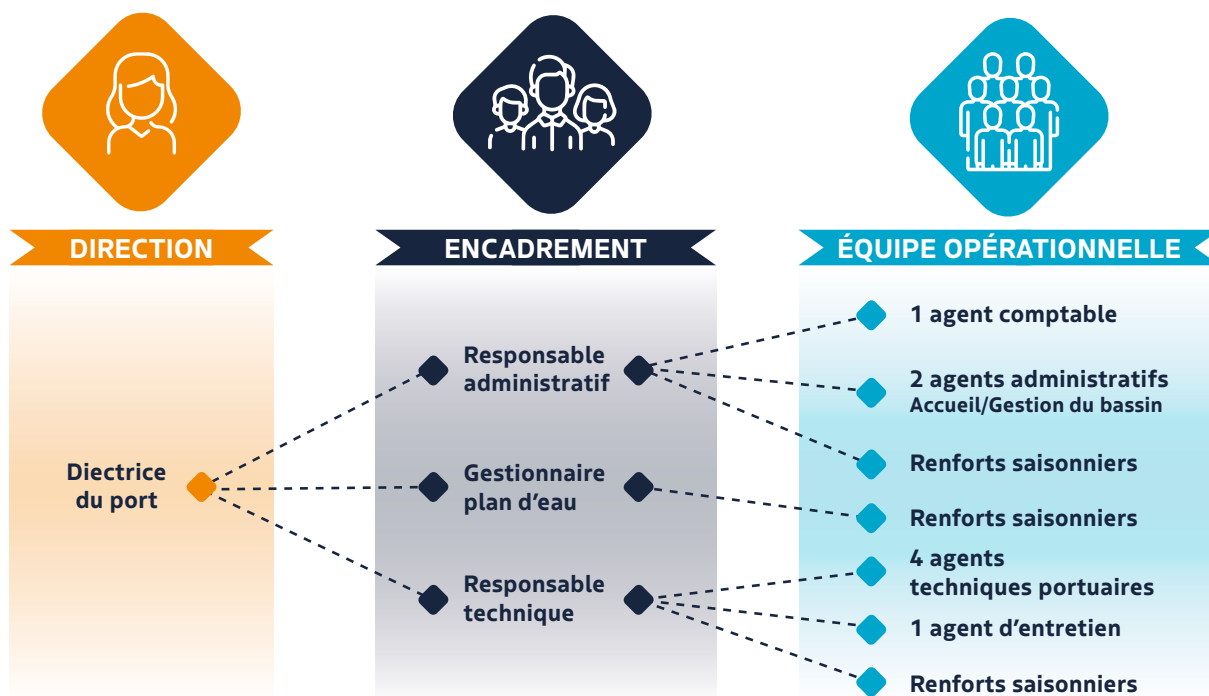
DIRECTION

Diectrice du port

ENCADREMENT

Responsable administratif

Gestionnaire plan d'eau

Responsable technique

ÉQUIPE OPÉRATIONNELLE

1 agent comptable

2 agents administratifs
Accueil/Gestion du bassin

Renforts saisonniers

Renforts saisonniers

4 agents techniques portuaires

1 agent d'entretien

Renforts saisonniers